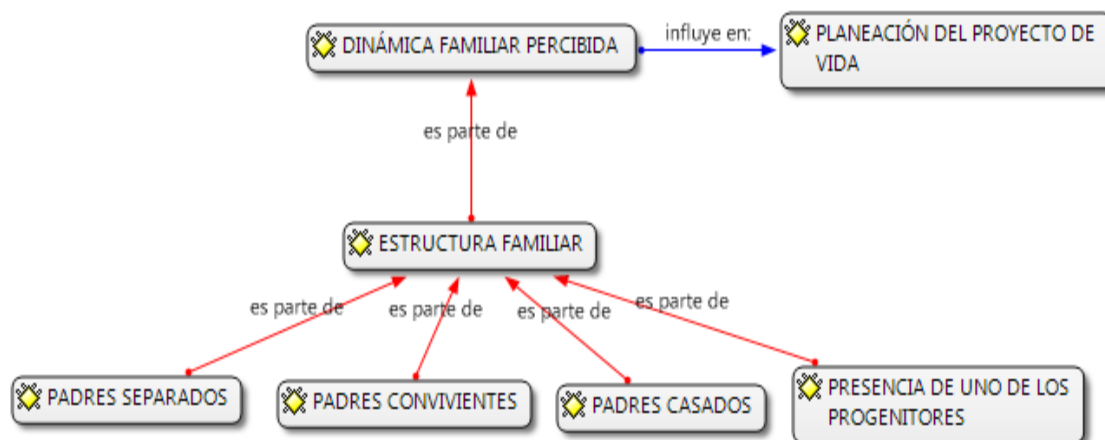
DINÁMICA FAMILIAR PERCIBIDA

influye en:

PLANEACIÓN DEL PROYECTO DE VIDA

es parte de

ESTRUCTURA FAMILIAR

es parte de

es parte de

es parte de

es parte de

PADRES SEPARADOS

PADRES CONVIVIENTES

PADRES CASADOS

PRESENCIA DE UNO DE LOS PROGENITORES